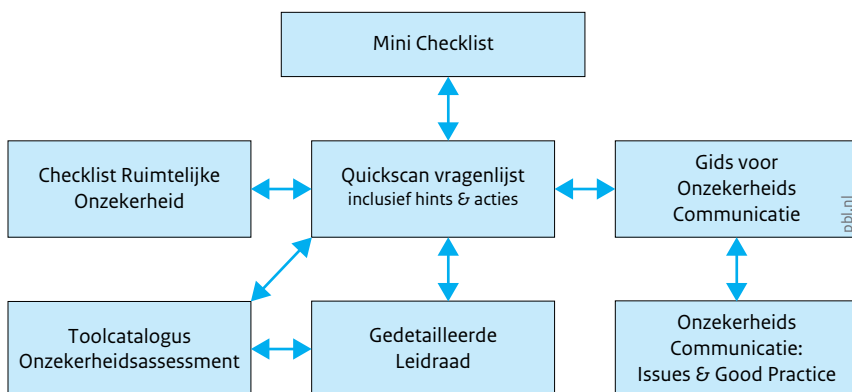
Mini Checklist

Checklist Ruimtelijke Onzekerheid

Quickscan vragenlijst
inclusief hints & acties

Gids voor Onzekerheids Communicatie

pbl.nl

Toolcatalogus Onzekerheidsassessment

Gedetailleerde Leidraad

Onzekerheids Communicatie: Issues & Good Practice